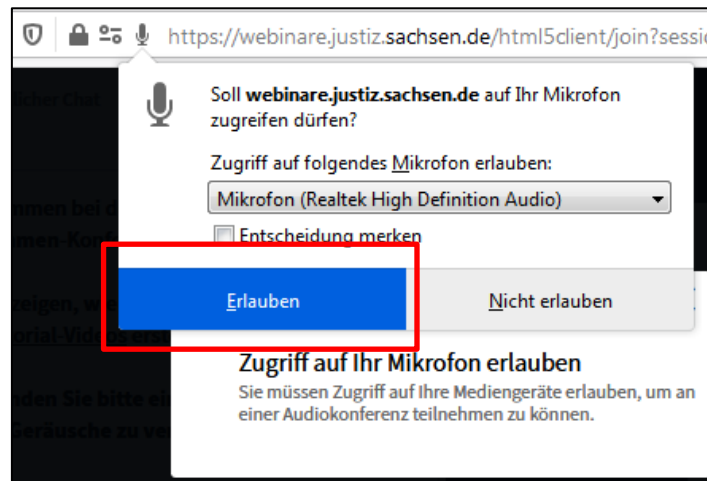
https://webinare.justiz.sachsen.de/html5client/join?sessi

Soll **webinare.justiz.sachsen.de** auf Ihr Mikrofon zugreifen dürfen?

Zugriff auf folgendes Mikrofon erlauben:

Mikrofon (Realtek High Definition Audio)

Entscheidung merken

Erlauben

Nicht erlauben

licher Chat

mmen bei d
men-Konf

zeigen, w
orial-Vide

nden Sie bitte ei
Geräusche zu ve

Zugriff auf Ihr Mikrofon erlauben

Sie müssen Zugriff auf Ihre Mediengeräte erlauben, um an einer Audiokonferenz teilnehmen zu können.